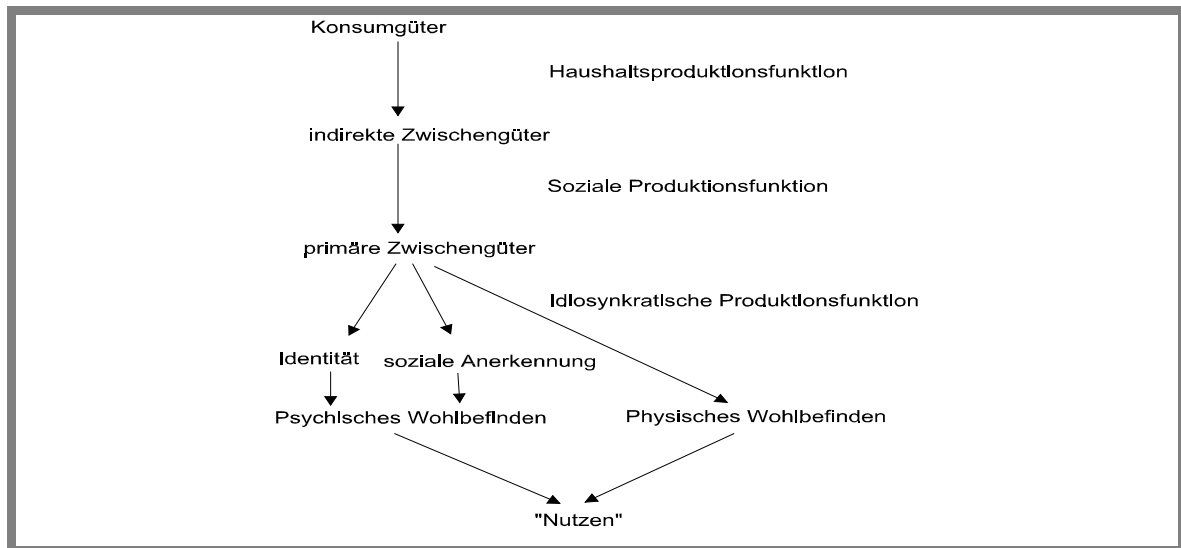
Konsumgüter

Haushaltsproduktionsfunktion

indirekte Zwischengüter

Soziale Produktionsfunktion

primäre Zwischengüter

Idiosynkratische Produktionsfunktion

Identität

soziale Anerkennung

Psychisches Wohlbefinden

Physisches Wohlbefinden

"Nutzen"